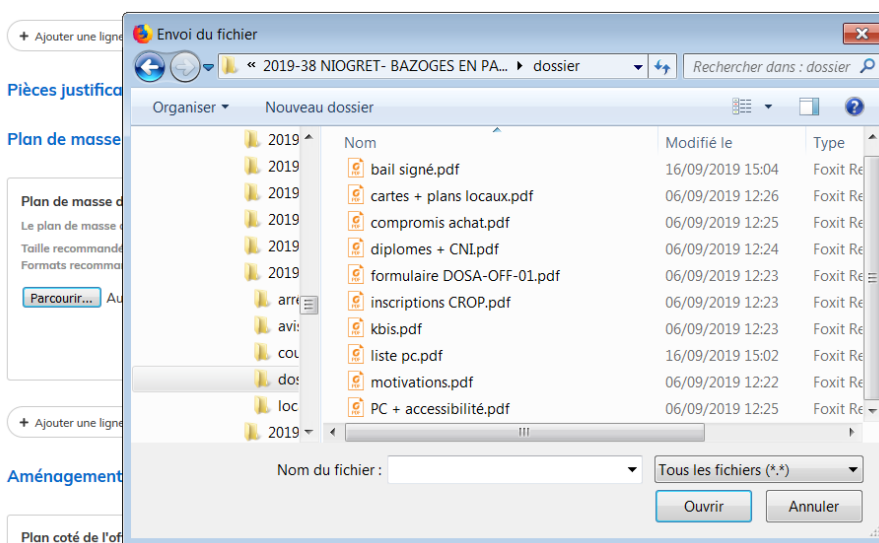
+ Ajouter une ligne

Pièces justifica

Plan de masse

Plan de masse d

Le plan de masse

Taille recommandé

Formats recomman

Parcourir... Au

+ Ajouter une ligne

Aménagement

Plan coté de l'of

Envoi du fichier

« 2019-38 NIOGRET- BAZOGES EN PA... ▸ dossier

Rechercher dans : dossier

Organiser ▾

Nouveau dossier

2019
2019
2019
2019
2019
2019
arre
avis
cou
dos
loc
2019

| Nom | Modifié le | Type |
|---|---|---|
| bail signé.pdf | 16/09/2019 15:04 | Foxit Re |
| cartes + plans locaux.pdf | 06/09/2019 12:26 | Foxit Re |
| compromis achat.pdf | 06/09/2019 12:25 | Foxit Re |
| diplomes + CNI.pdf | 06/09/2019 12:24 | Foxit Re |
| formulaire DOSA-OFF-01.pdf | 06/09/2019 12:23 | Foxit Re |
| inscriptions CROP.pdf | 06/09/2019 12:23 | Foxit Re |
| kbis.pdf | 06/09/2019 12:23 | Foxit Re |
| liste pc.pdf | 16/09/2019 15:02 | Foxit Re |
| motivations.pdf | 06/09/2019 12:22 | Foxit Re |
| PC + accessibilité.pdf | 06/09/2019 12:25 | Foxit Re |

Nom du fichier :

Tous les fichiers (*.*)

Ouvrir

Annuler